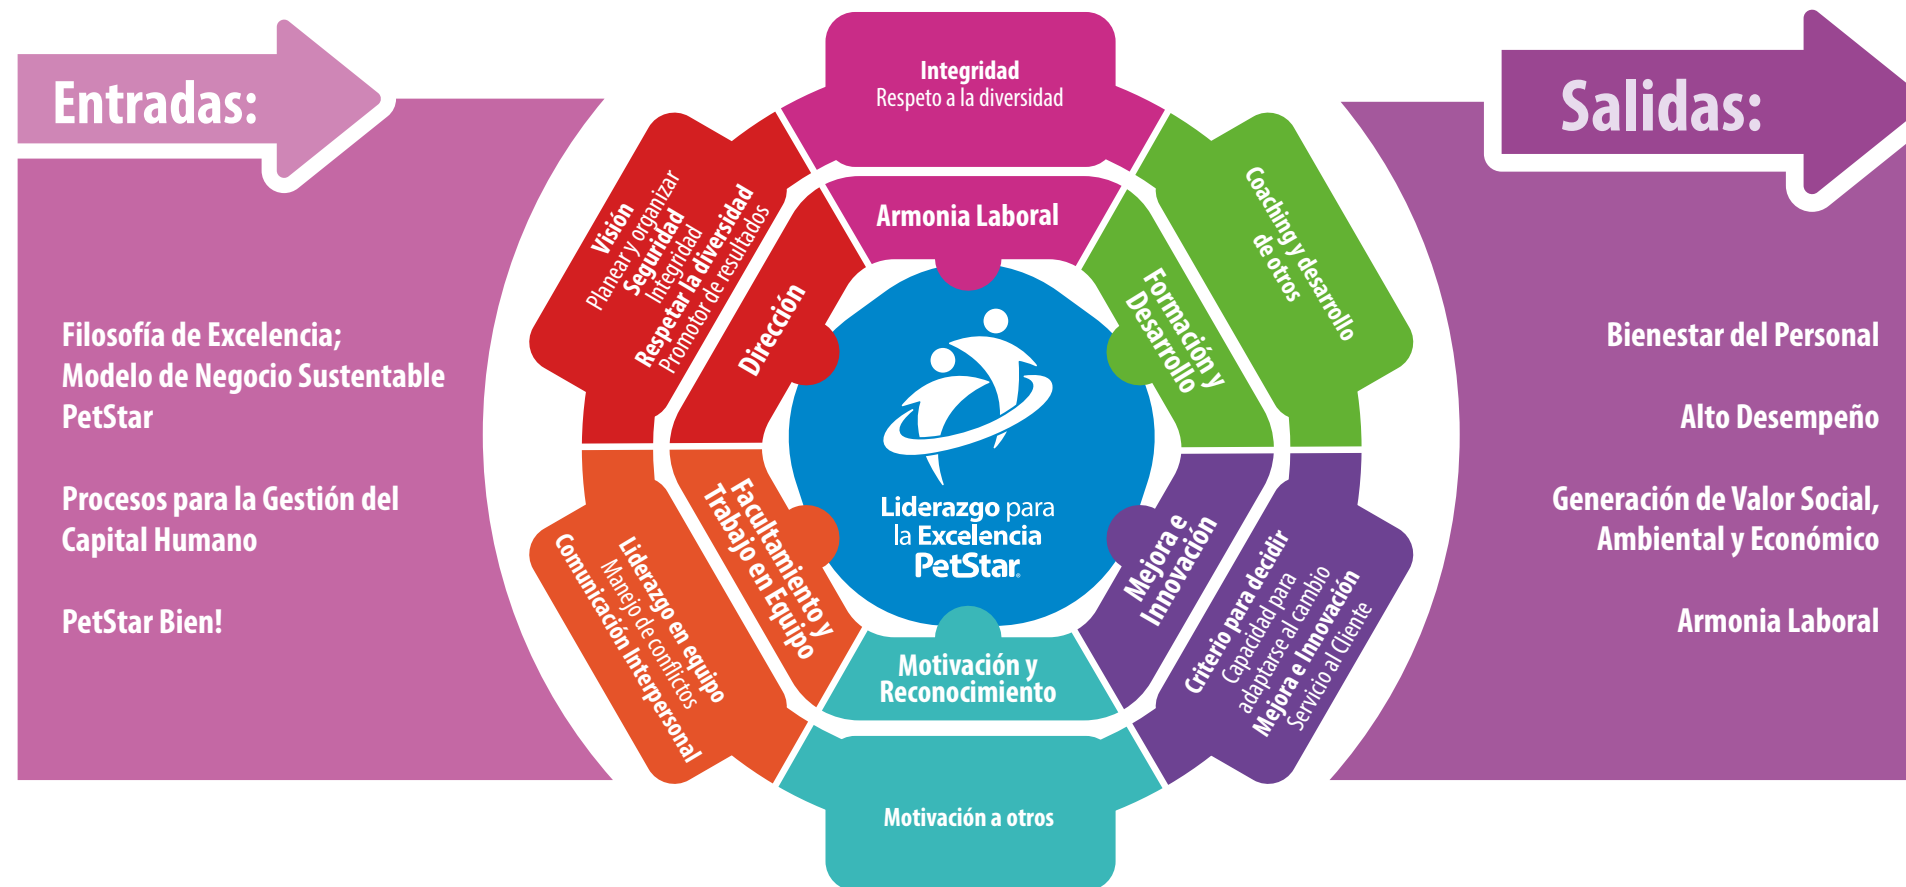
Entradas:

Filosofía de Excelencia;
Modelo de Negocio Sustentable
PetStar

Procesos para la Gestión del Capital Humano

PetStar Bien!

Integridad
Respeto a la diversidad

Armonia Laboral

Visión
Planear y organizar
Seguridad
Integridad
Respetar la diversidad
Promotor de resultados

Dirección

Coaching y desarrollo de otros

Formación y Desarrollo

Liderazgo para la Excelencia
PetStar

Facultamiento y Trabajo en Equipo

Liderazgo en equipo
Manejo de conflictos
Comunicación Interpersonal

Mejora e Innovación

Criterio para decidir
Capacidad para adaptarse al cambio
Mejora e Innovación
Servicio al Cliente

Motivación y Reconocimiento

Motivación a otros

Salidas:

Bienestar del Personal

Alto Desempeño

Generación de Valor Social, Ambiental y Económico

Armonia Laboral